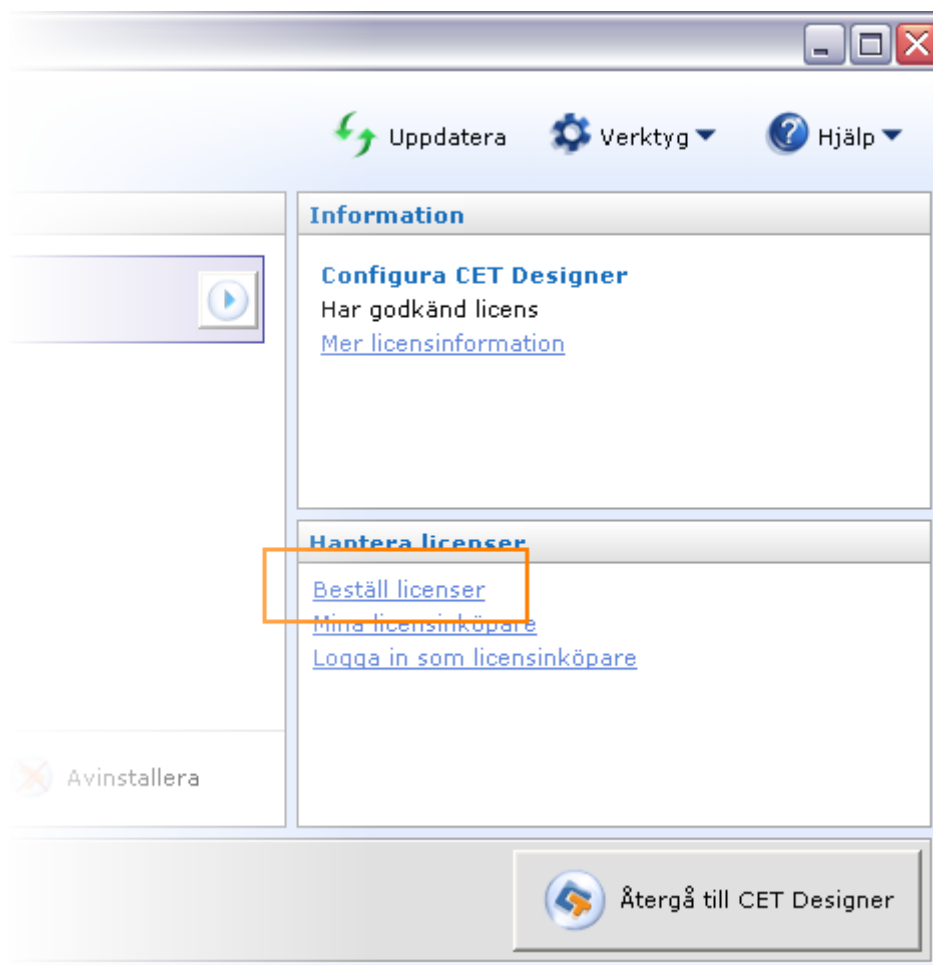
Uppdatera Verktyg Hjälp

Information

Configura CET Designer
Har godkänd licens
Mer licensinformation

Hantera licenser
Beställ licenser
Mina licensinköpare
Logga in som licensinköpare

Avinstallera

Återgå till CET Designer